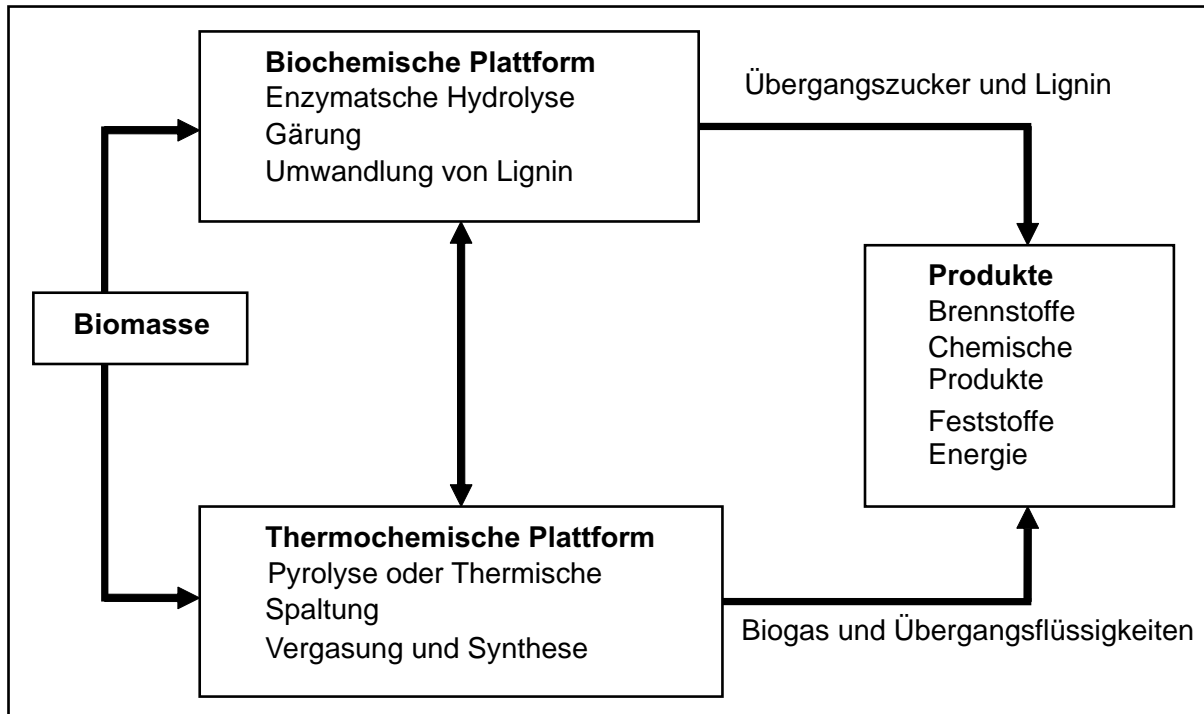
Biochemische Plattform
Enzymatsche Hydrolyse
Gärung
Umwandlung von Lignin

Übergangszucker und Lignin

Biomasse

Produkte
Brennstoffe
Chemische Produkte
Feststoffe
Energie

Thermochemische Plattform
Pyrolyse oder Thermische Spaltung
Vergasung und Synthese

Biogas und Übergangsflüssigkeiten